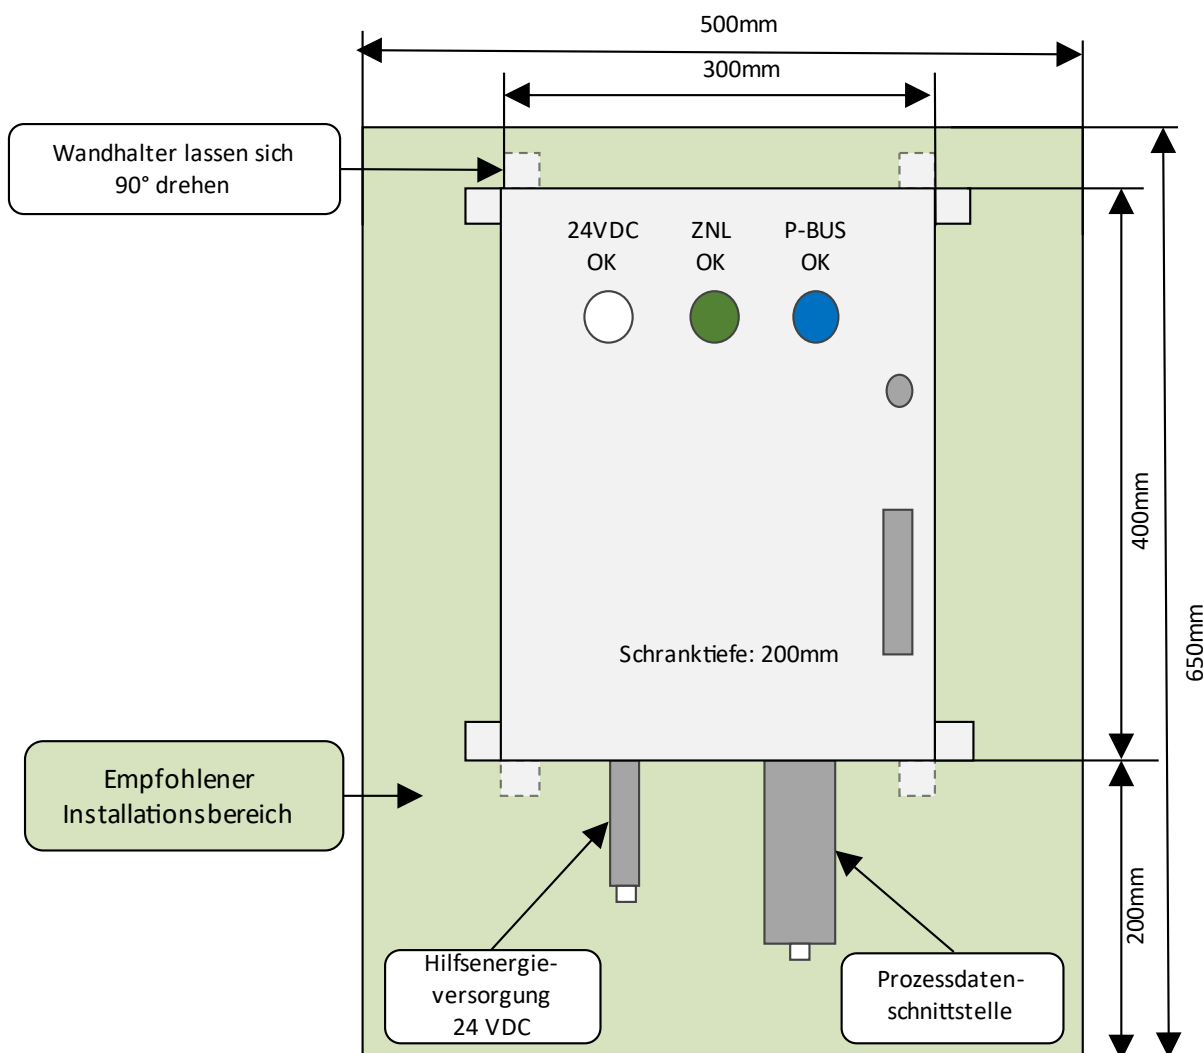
500mm

300mm

Wandhalter lassen sich 90° drehen

24VDC OK

ZNL OK

P-BUS OK

400mm

650mm

Schranktiefe: 200mm

Empfohlener Installationsbereich

200mm

Hilfsenergie-versorgung 24 VDC

Prozessdaten-schnittstelle